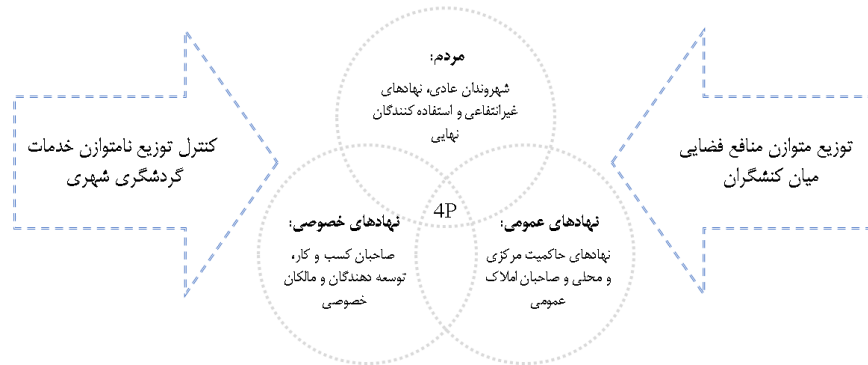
کنترل توزیع نامتوازن خدمات گردشگری شهری

مردم:
شهروندان عادی، نهادهای غیرانتفاعی و استفاده کنندگان نهایی

4P

نهادهای خصوصی:
صاحبان کسب و کار، توسعه دهندگان و مالکان خصوصی

نهادهای عمومی:
نهادهای حاکمیت مرکزی و محلی و صاحبان املاک عمومی

توزیع متوازن منافع فضایی میان کنشگران